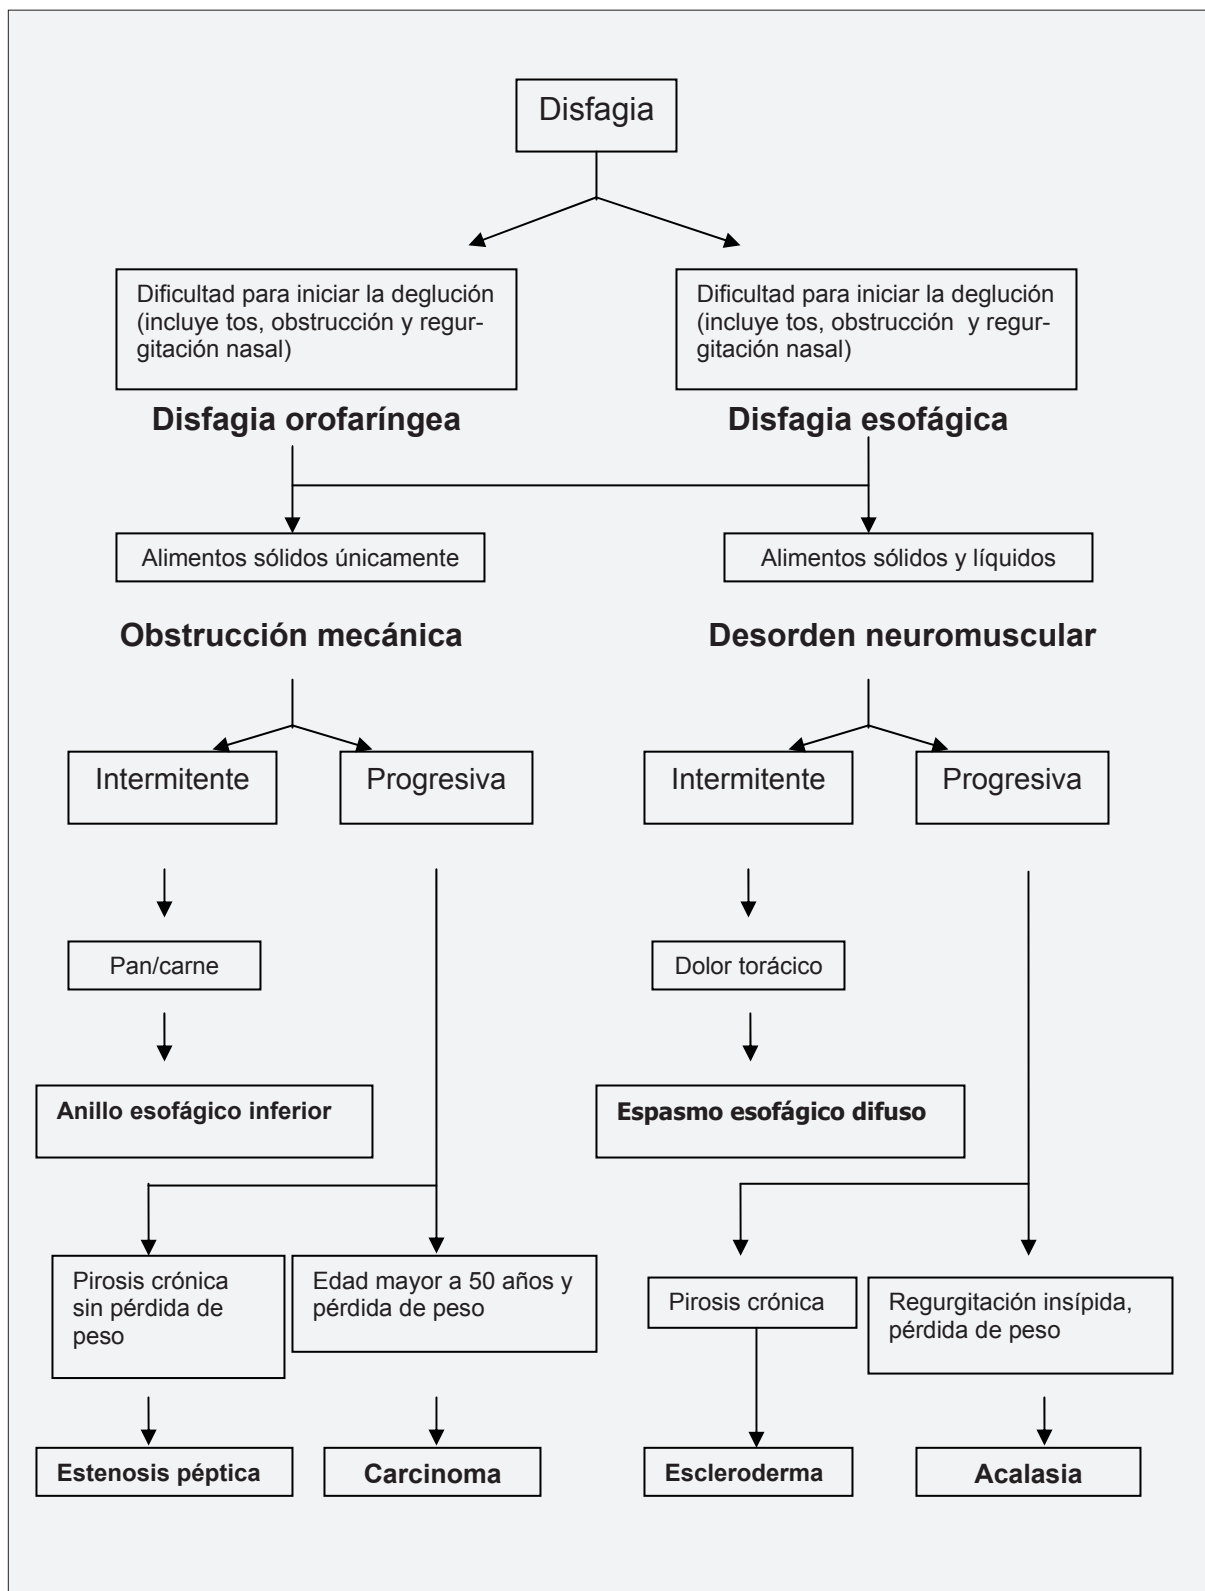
Disfagia

Dificultad para iniciar la deglución (incluye tos, obstrucción y regurgitación nasal)

Disfagia orofaríngea

Dificultad para iniciar la deglución (incluye tos, obstrucción y regurgitación nasal)

Disfagia esofágica

Alimentos sólidos únicamente

Obstrucción mecánica

Alimentos sólidos y líquidos

Desorden neuromuscular

Intermitente

Progresiva

Intermitente

Progresiva

Pan/carne

Anillo esofágico inferior

Dolor torácico

Espasmo esofágico difuso

Pirosis crónica sin pérdida de peso

Edad mayor a 50 años y pérdida de peso

Pirosis crónica

Regurgitación insípida, pérdida de peso

Estenosis péptica

Carcinoma

Escleroderma

Acalasia